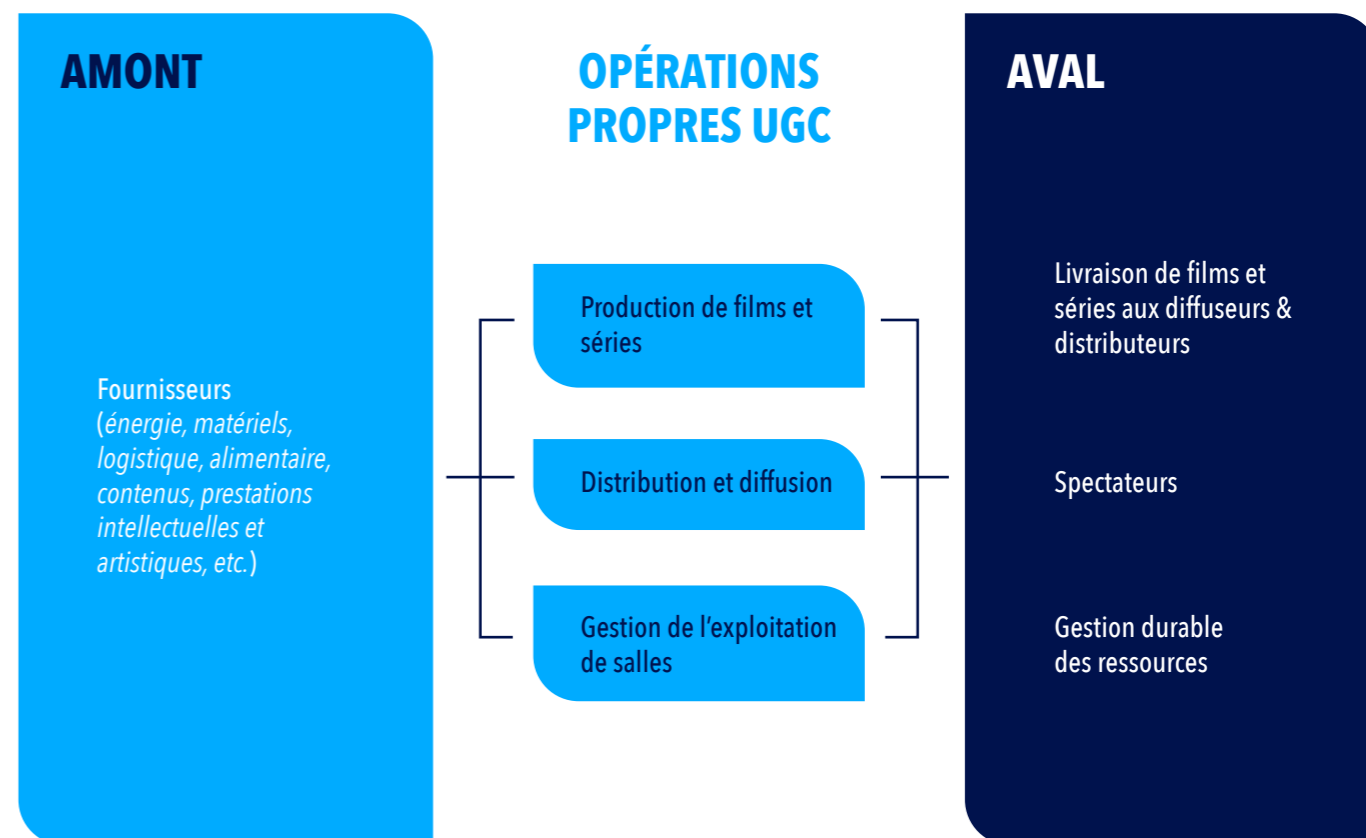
AMONT

Fournisseurs (énergie, matériels, logistique, alimentaire, contenus, prestations intellectuelles et artistiques, etc.)

OPÉRATIONS PROPRES UGC

Production de films et séries

Distribution et diffusion

Gestion de l'exploitation de salles

AVAL

Livraison de films et séries aux diffuseurs & distributeurs

Spectateurs

Gestion durable des ressources